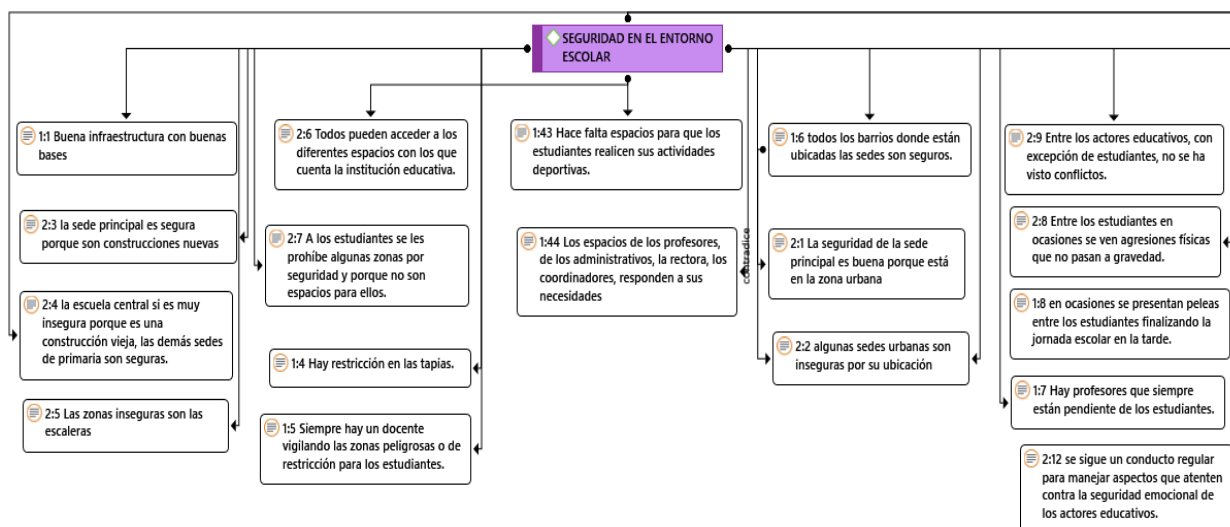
SEGURIDAD EN EL ENTORNO ESCOLAR

1:1 Buena infraestructura con buenas bases

2:3 la sede principal es segura porque son construcciones nuevas

2:4 la escuela central si es muy insegura porque es una construcción vieja, las demás sedes de primaria son seguras.

2:5 Las zonas inseguras son las escaleras

2:6 Todos pueden acceder a los diferentes espacios con los que cuenta la institución educativa.

2:7 A los estudiantes se les prohíbe algunas zonas por seguridad y porque no son espacios para ellos.

1:4 Hay restricción en las tapias.

1:5 Siempre hay un docente vigilando las zonas peligrosas o de restricción para los estudiantes.

1:43 Hace falta espacios para que los estudiantes realicen sus actividades deportivas.

1:44 Los espacios de los profesores, de los administrativos, la rectora, los coordinadores, responden a sus necesidades

contradice

1:6 todos los barrios donde están ubicadas las sedes son seguros.

2:1 La seguridad de la sede principal es buena porque está en la zona urbana

2:2 algunas sedes urbanas son inseguras por su ubicación

2:9 Entre los actores educativos, con excepción de estudiantes, no se ha visto conflictos.

2:8 Entre los estudiantes en ocasiones se ven agresiones físicas que no pasan a gravedad.

1:8 en ocasiones se presentan peleas entre los estudiantes finalizando la jornada escolar en la tarde.

1:7 Hay profesores que siempre están pendiente de los estudiantes.

2:12 se sigue un conducto regular para manejar aspectos que atenten contra la seguridad emocional de los actores educativos.